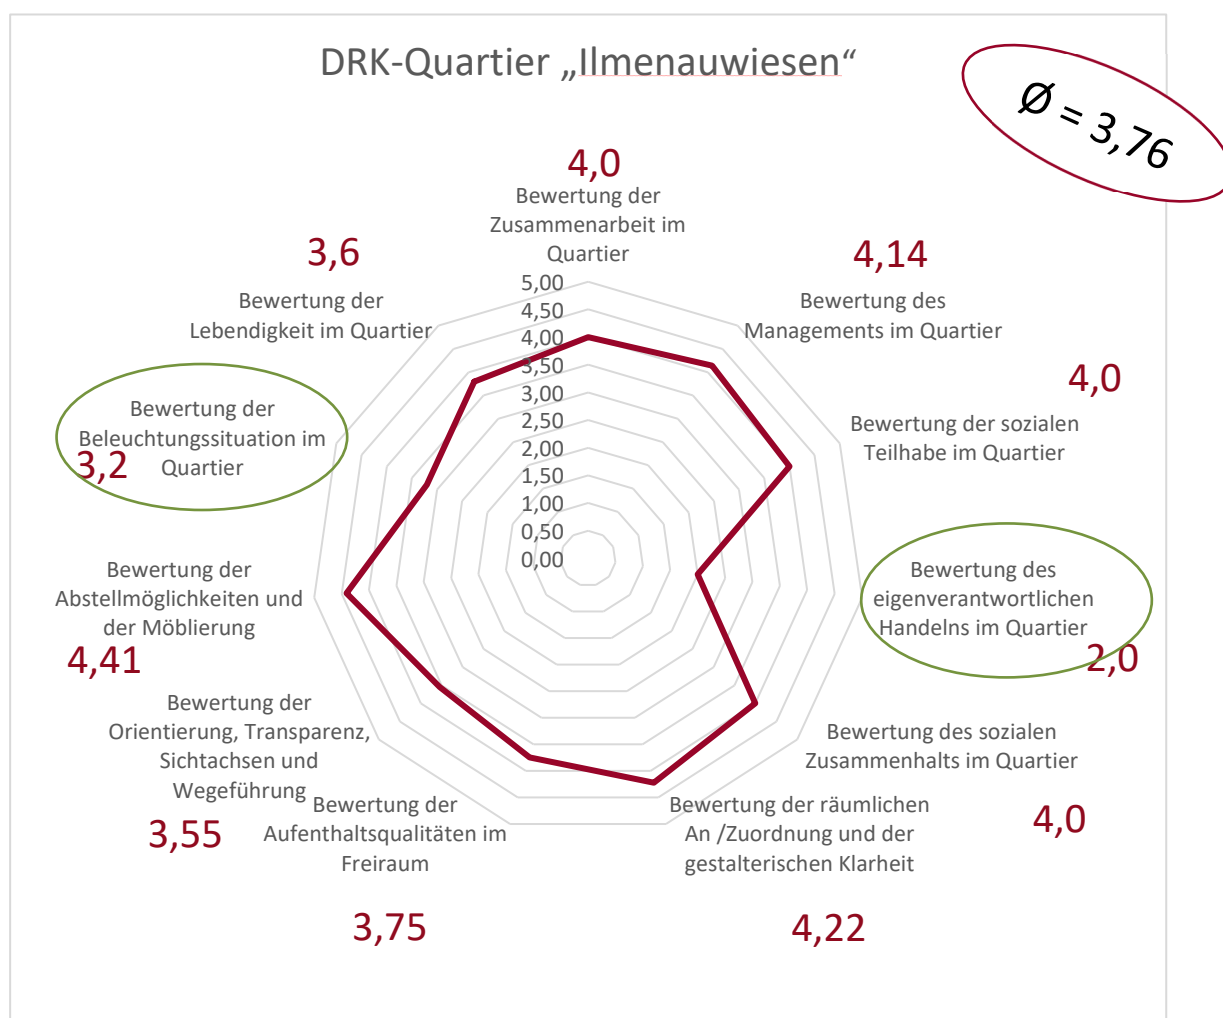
DRK-Quartier „Ilmenauwiesen“

Ø = 3,76

4,0
Bewertung der Zusammenarbeit im Quartier

5,00
4,50
4,00
3,50
3,00
2,50
2,00
1,50
1,00
0,50
0,00

4,14
Bewertung des Managements im Quartier

4,0
Bewertung der sozialen Teilhabe im Quartier

Bewertung des eigenverantwortlichen Handelns im Quartier
2,0

Bewertung des sozialen Zusammenhalts im Quartier
4,0

Bewertung der räumlichen An /Zuordnung und der gestalterischen Klarheit
4,22

Bewertung der Aufenthaltsqualitäten im Freiraum
3,75

Bewertung der Orientierung, Transparenz, Sichtachsen und Wegeführung
3,55

Bewertung der Abstellmöglichkeiten und der Möblierung
4,41

Bewertung der Beleuchtungssituation im Quartier
3,2

3,6
Bewertung der Lebendigkeit im Quartier